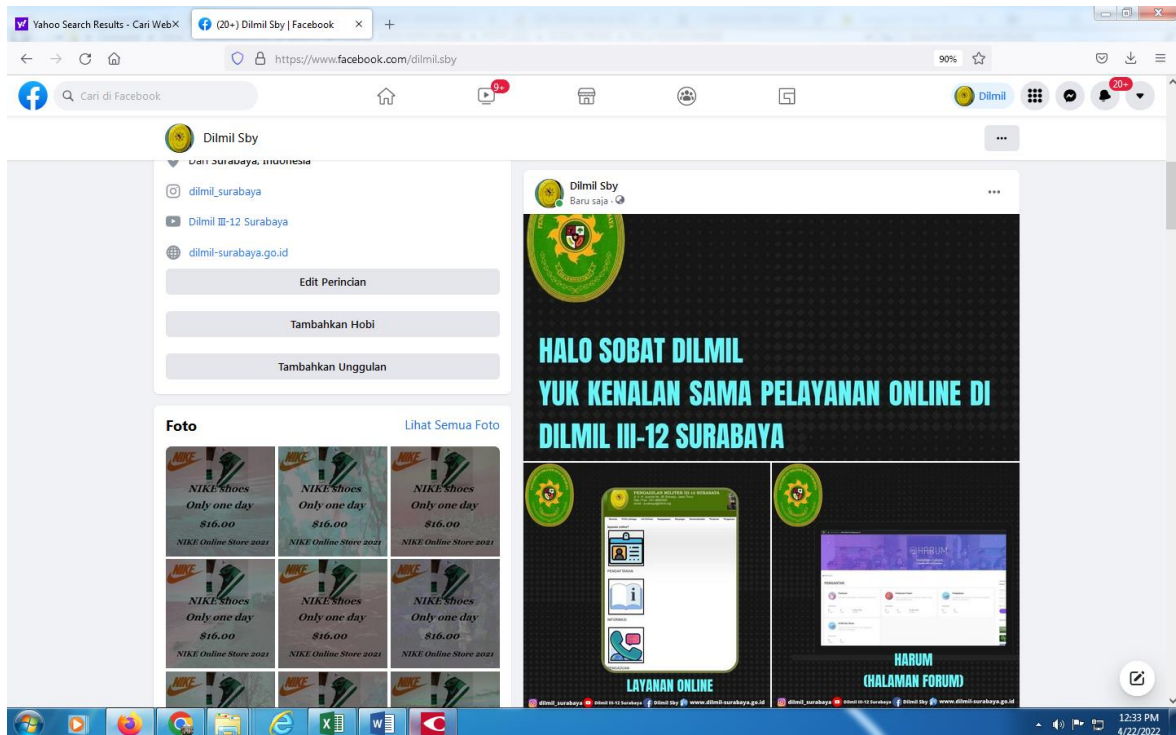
Yahoo Search Results - Cari Web ×
(20+) Dilmil Sby | Facebook ×
+

https://www.facebook.com/dilmil.sby
90%

Cari di Facebook
9+
Dilmil
20+

Dilmil Sby
...

Dari Surabaya, Indonesia
dilmil_surabaya
Dilmil III-12 Surabaya
dilmil-surabaya.go.id
Edit Perincian
Tambahkan Hobi
Tambahkan Unggulan

Foto
Lihat Semua Foto

NIKE Shoes
Only one day
$16.00
NIKE Online Store 2021

NIKE Shoes
Only one day
$16.00
NIKE Online Store 2021

NIKE Shoes
Only one day
$16.00
NIKE Online Store 2021

NIKE Shoes
Only one day
$16.00
NIKE Online Store 2021

NIKE Shoes
Only one day
$16.00
NIKE Online Store 2021

NIKE Shoes
Only one day
$16.00
NIKE Online Store 2021

Dilmil Sby
Baru saja ·
...

HALO SOBAT DILMIL
YUK KENALAN SAMA PELAYANAN ONLINE DI
DILMIL III-12 SURABAYA

PENGADILAN MILITER III-12 SURABAYA
LAYANAN ONLINE

HARUM
HARUM
(HALAMAN FORUM)

dilmil_surabaya Dilmil III-12 Surabaya Dilmil Sby www.dilmil-surabaya.go.id
dilmil_surabaya Dilmil III-12 Surabaya Dilmil Sby www.dilmil-surabaya.go.id

12:33 PM
4/22/2022